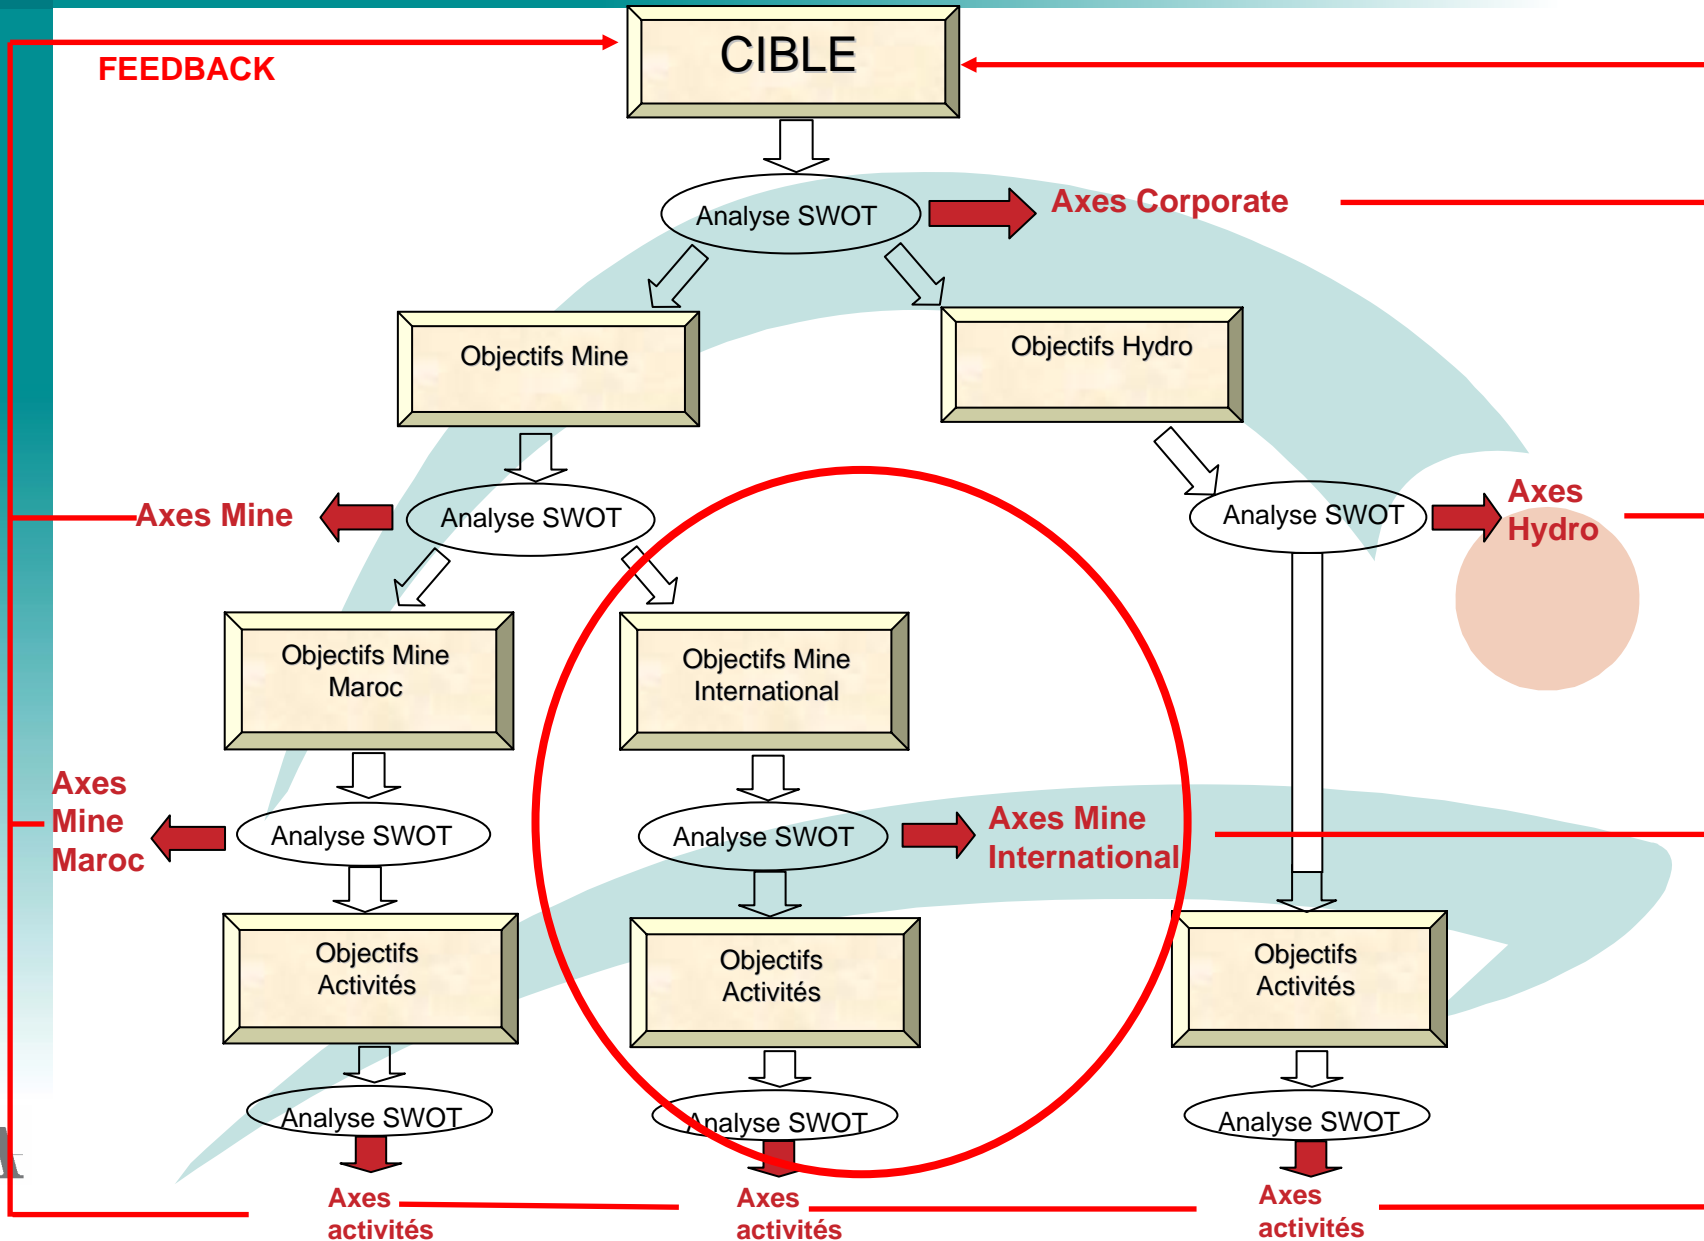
FEEDBACK

CIBLE

Analyse SWOT

Axes Corporate

Objectifs Mine

Objectifs Hydro

Axes Mine

Analyse SWOT

Analyse SWOT

Axes Hydro

Objectifs Mine Maroc

Objectifs Mine International

Axes Mine Maroc

Analyse SWOT

Analyse SWOT

Axes Mine International

Objectifs Activités

Objectifs Activités

Objectifs Activités

Analyse SWOT

Analyse SWOT

Analyse SWOT

Axes activités

Axes activités

Axes activités